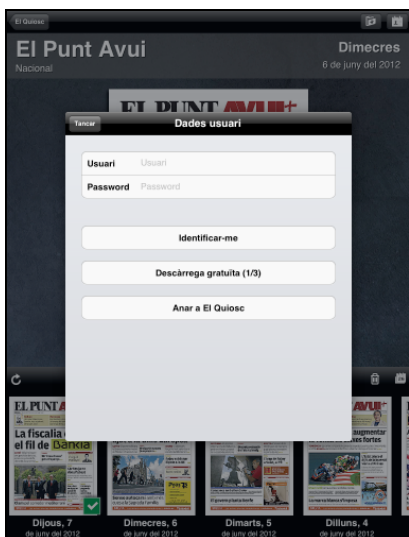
El Quiosc

El Punt Avui
Nacional

Dimecres
6 de juny del 2012

Tancar
Dades usuari

Usuari Usuari
Password Password

Identificar-me

Descàrrega gratuïta (1/3)

Anar a El Quiosc

EL PUNT AVUI
La fiscalia el fil de Bankia

augmentar les forts

Dijous, 7
de juny del 2012

Dimecres, 6
de juny del 2012

Dimarts, 5
de juny del 2012

Dilluns, 4
de juny del 2012